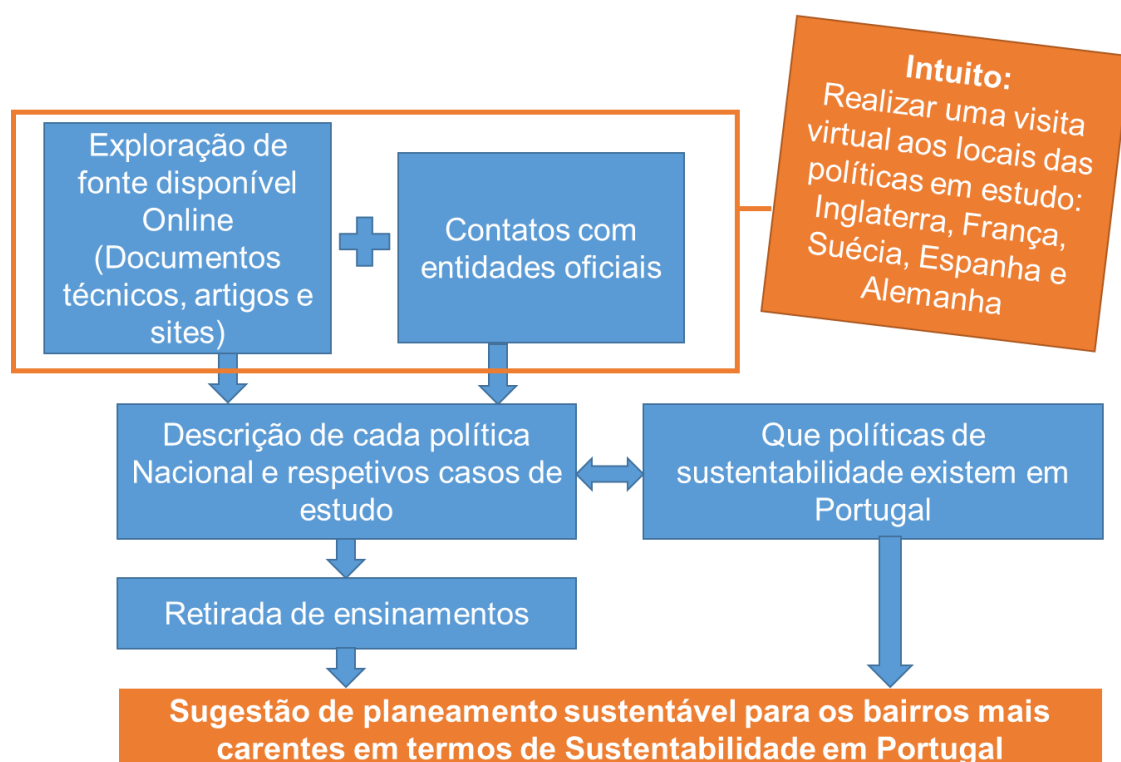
Exploração de fonte disponível Online (Documentos técnicos, artigos e sites)

Contatos com entidades oficiais

Intuito:
Realizar uma visita virtual aos locais das políticas em estudo: Inglaterra, França, Suécia, Espanha e Alemanha

Descrição de cada política Nacional e respetivos casos de estudo

Que políticas de sustentabilidade existem em Portugal

Retirada de ensinamentos

Sugestão de planeamento sustentável para os bairros mais carentes em termos de Sustentabilidade em Portugal